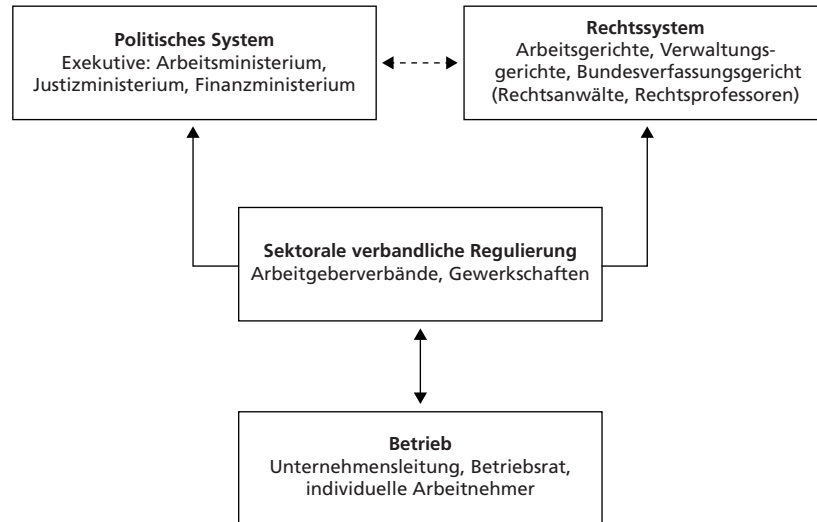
**Politisches System**
Exekutive: Arbeitsministerium, Justizministerium, Finanzministerium

**Rechtssystem**
Arbeitsgerichte, Verwaltungsgerichte, Bundesverfassungsgericht (Rechtsanwälte, Rechtsprofessoren)

**Sektorale verbandliche Regulierung**
Arbeitgeberverbände, Gewerkschaften

**Betrieb**
Unternehmensleitung, Betriebsrat, individuelle Arbeitnehmer